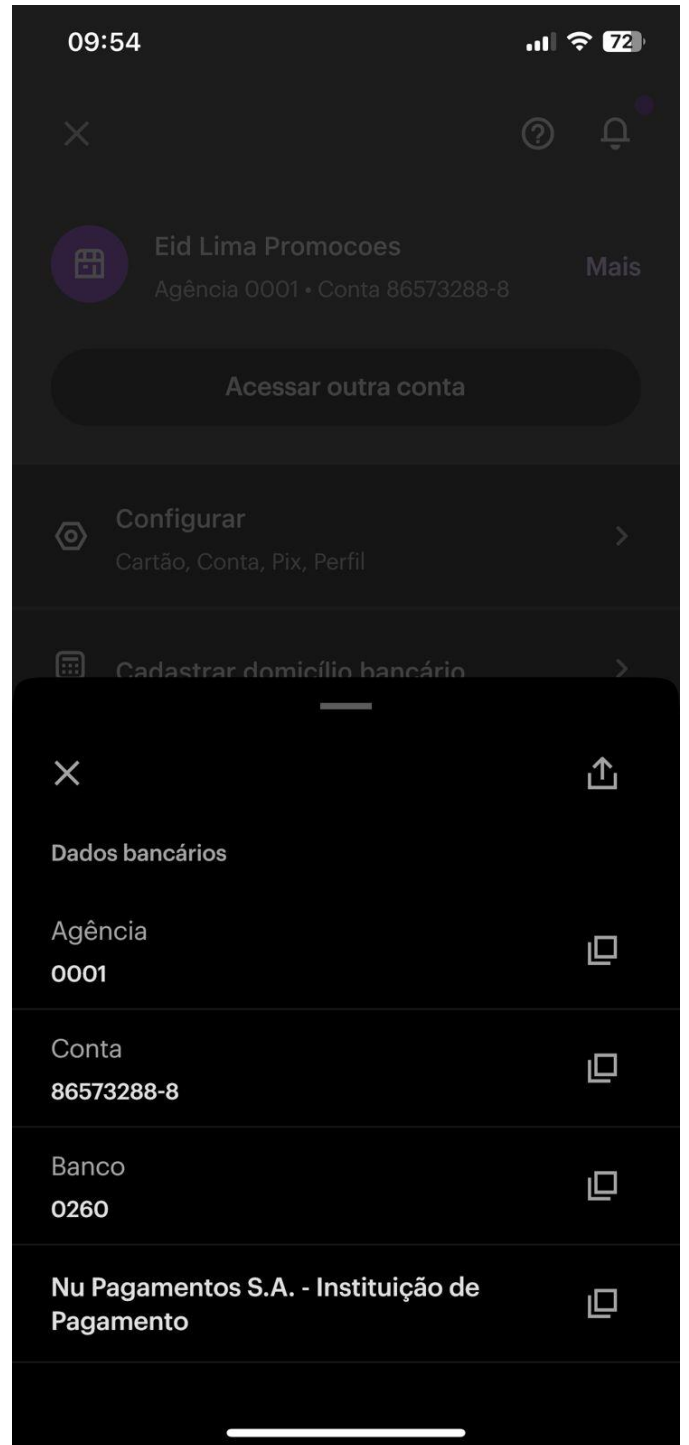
09:54

72

Eid Lima Promocoes
Agência 0001 • Conta 86573288-8

Mais

Acessar outra conta

Configurar
Cartão, Conta, Pix, Perfil

Cadastrar domicílio bancário

Dados bancários

Agência
0001

Conta
86573288-8

Banco
0260

Nu Pagamentos S.A. - Instituição de Pagamento